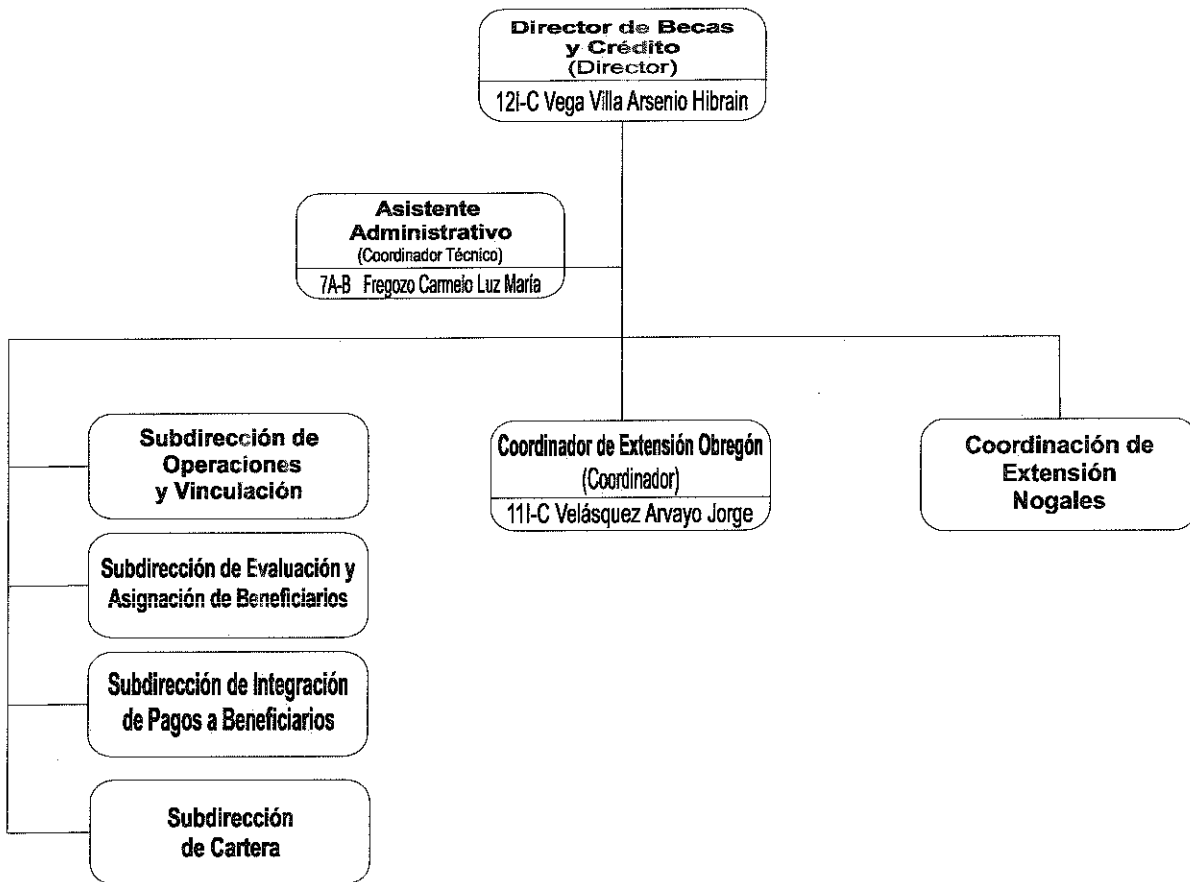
Director de Becas y Crédito
(Director)
12I-C Vega Villa Arsenio Hibrain

Asistente Administrativo
(Coordinador Técnico)
7A-B Fregozo Carmelo Luz María

Subdirección de Operaciones y Vinculación

Subdirección de Evaluación y Asignación de Beneficiarios

Subdirección de Integración de Pagos a Beneficiarios

Subdirección de Cartera

Coordinador de Extensión Obregón
(Coordinador)
11I-C Velásquez Arvayo Jorge

Coordinación de Extensión Nogales